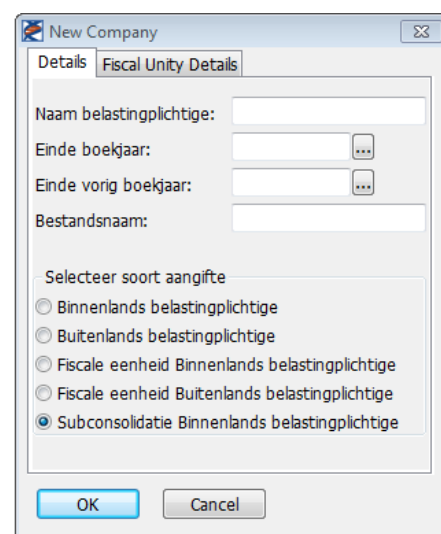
New Company

Details | Fiscal Unity Details

Naam belastingplichtige:

Einde boekjaar: ...

Einde vorig boekjaar: ...

Bestandsnaam:

Selecteer soort aangifte

Binnenlands belastingplichtige

Buitenlands belastingplichtige

Fiscale eenheid Binnenlands belastingplichtige

Fiscale eenheid Buitenlands belastingplichtige

Subconsolidatie Binnenlands belastingplichtige

OK

Cancel